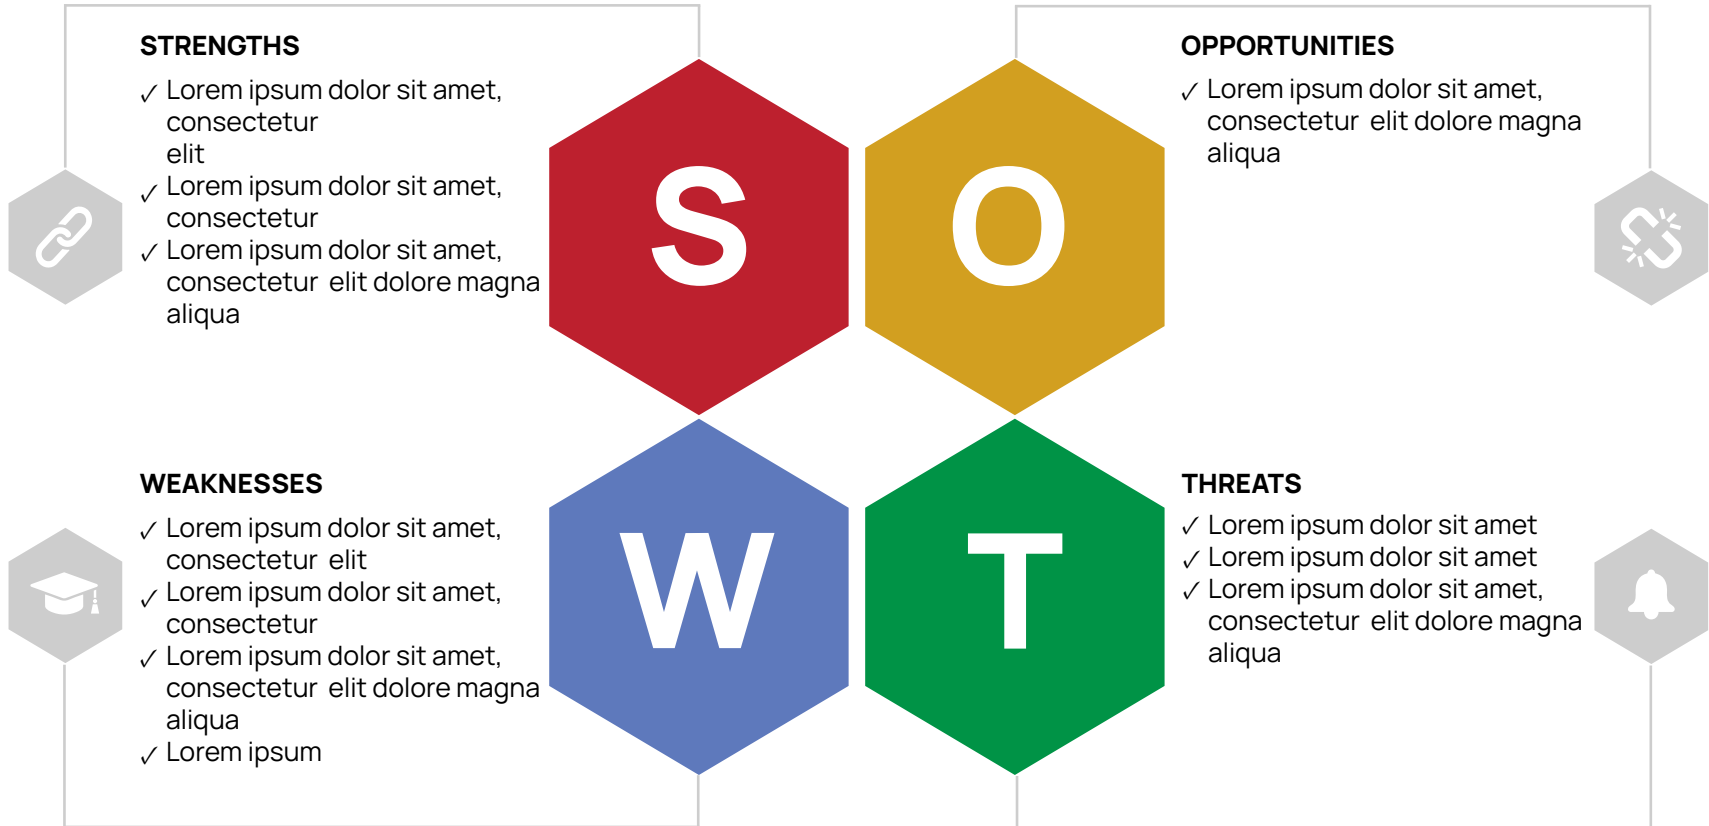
STRENGTHS

✓ Lorem ipsum dolor sit amet, consectetur elit
✓ Lorem ipsum dolor sit amet, consectetur
✓ Lorem ipsum dolor sit amet, consectetur elit dolore magna aliqua

S

O

OPPORTUNITIES

✓ Lorem ipsum dolor sit amet, consectetur elit dolore magna aliqua

WEAKNESSES

✓ Lorem ipsum dolor sit amet, consectetur elit
✓ Lorem ipsum dolor sit amet, consectetur
✓ Lorem ipsum dolor sit amet, consectetur elit dolore magna aliqua
✓ Lorem ipsum

W

T

THREATS

✓ Lorem ipsum dolor sit amet
✓ Lorem ipsum dolor sit amet
✓ Lorem ipsum dolor sit amet, consectetur elit dolore magna aliqua